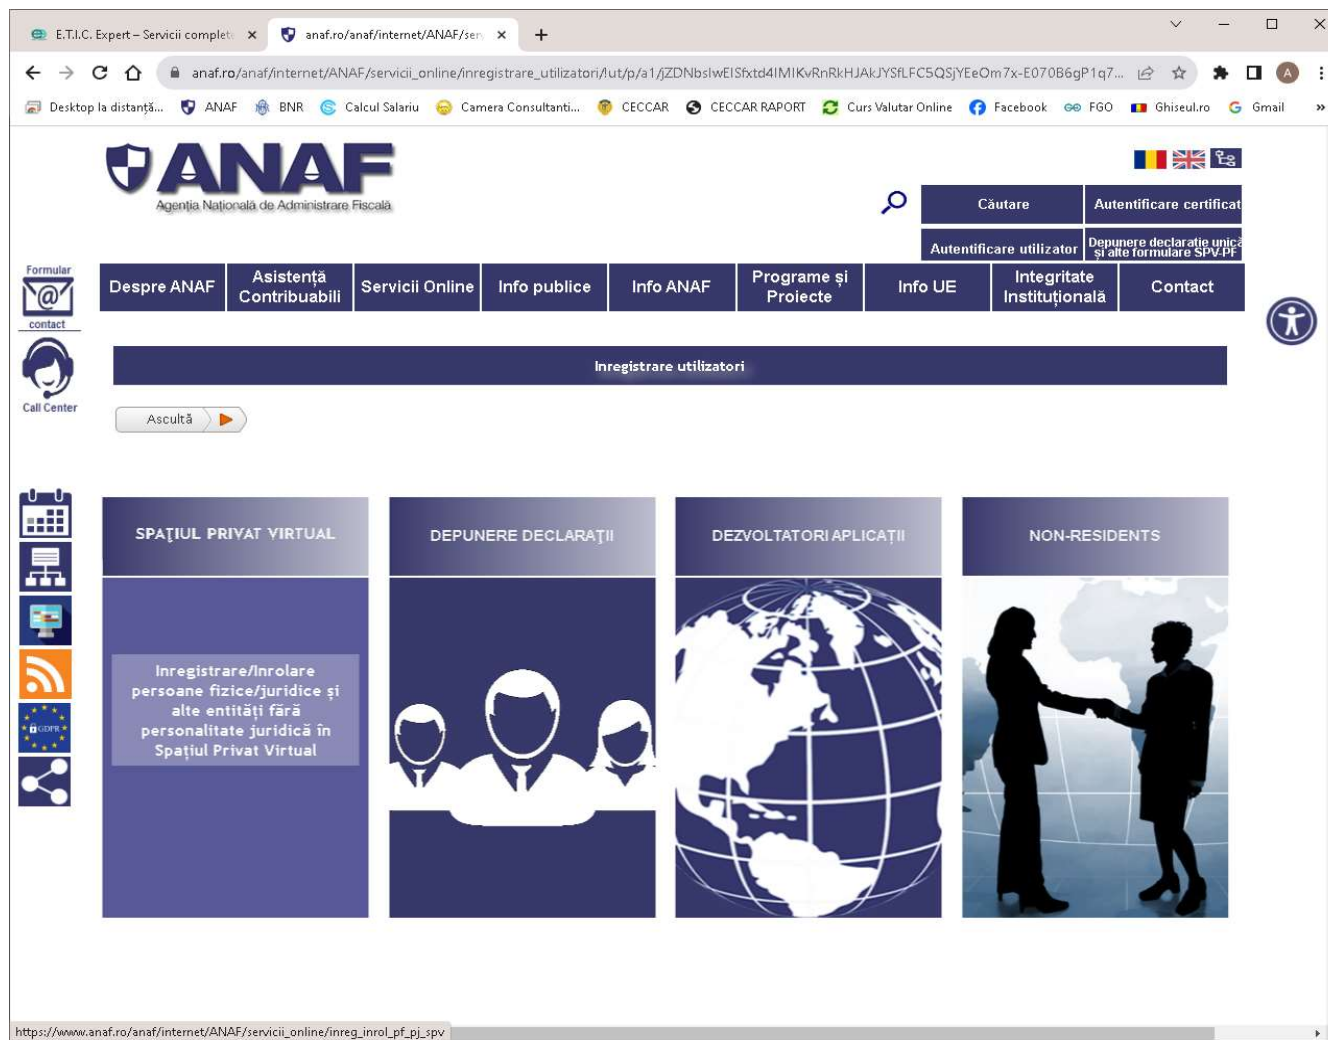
E.T.I.C. Expert – Servicii complet ×
anaf.ro/anaf/internet/ANAF/ser ×
+

anaf.ro/anaf/internet/ANAF/servicii_online/inregistrare_utilizatori/!ut/p/a1/jZDNbslwEISfxtd4IMIKvRnRkHJAkJYSfLFC5QSjYEeOm7x-E070B6gP1q7...

Desktop la distanță... ANAF BNR Calcul Salariu Camera Consultanti... CECCAR CECCAR RAPORT Curs Valutar Online Facebook FGO Ghiseul.ro Gmail »

ANAF
Agenția Națională de Administrare Fiscală

Căutare
Autentificare certificat
Autentificare utilizator
Depunere declarație unică și alte formulare SPV-PF

Formular
contact
Call Center

Despre ANAF
Asistență Contribuabili
Servicii Online
Info publice
Info ANAF
Programe și Proiecte
Info UE
Integritate Instituțională
Contact

Inregistrare utilizatori

Ascultă

SPAȚIUL PRIVAT VIRTUAL
Inregistrare/Inrolare persoane fizice/juridice și alte entități fără personalitate juridică în Spațiul Privat Virtual

DEPUNERE DECLARAȚII

DEZVOLTATORI APLICAȚII

NON-RESIDENTS

GDPR

https://www.anaf.ro/anaf/internet/ANAF/servicii_online/inreg_inrol_pf_pj_spv